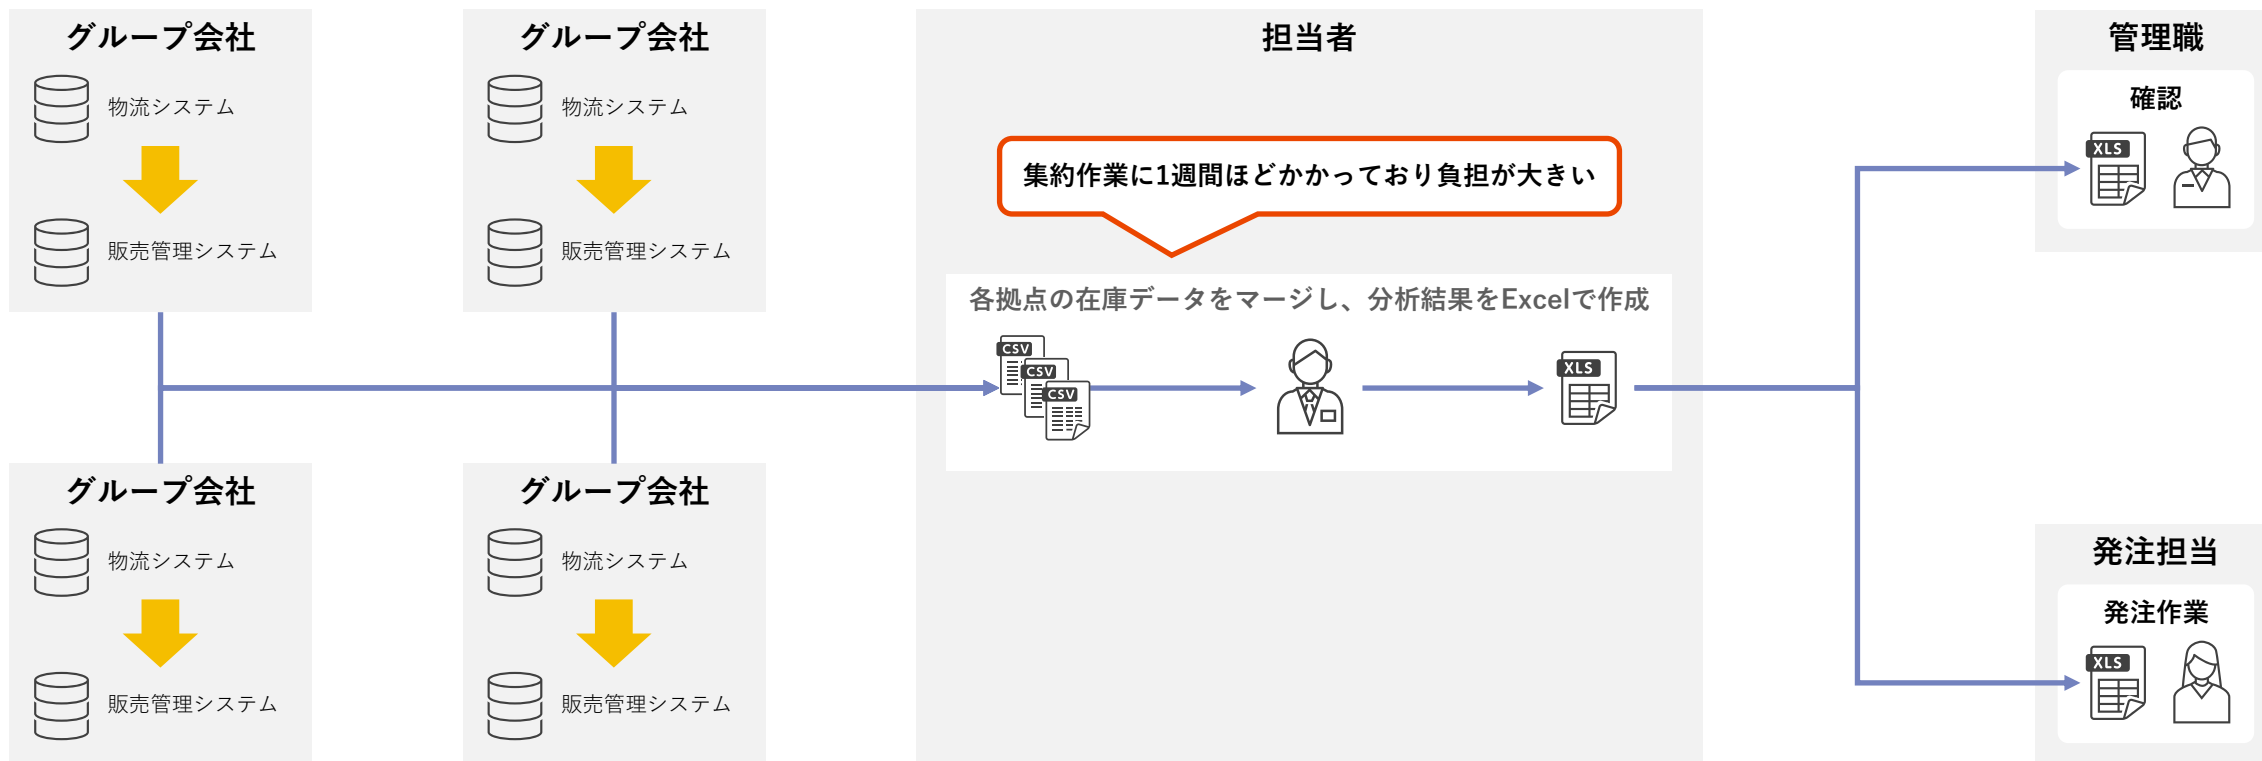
グループ会社

物流システム

販売管理システム

グループ会社

物流システム

販売管理システム

グループ会社

物流システム

販売管理システム

グループ会社

物流システム

販売管理システム

担当者

集約作業に1週間ほどかかっており負担が大きい

各拠点の在庫データをマージし、分析結果をExcelで作成

CSV CSV CSV

XLS

管理職

確認

XLS

発注担当

発注作業

XLS